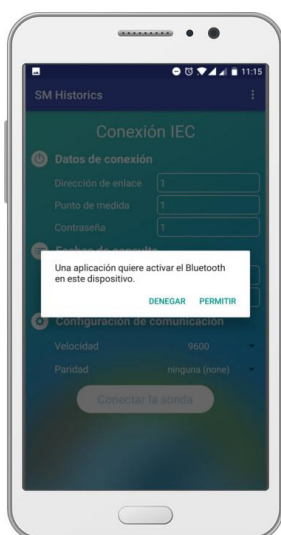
11:15

SM Historics

Conexión IEC

Datos de conexión

Dirección de enlace 1

Punto de medida 1

Contraseña 1

Fechas de consulta

Una aplicación quiere activar el Bluetooth en este dispositivo.

DENEGAR PERMITIR

Configuración de comunicación

Velocidad 9600

Paridad ninguna (none)

Conectar la sonda